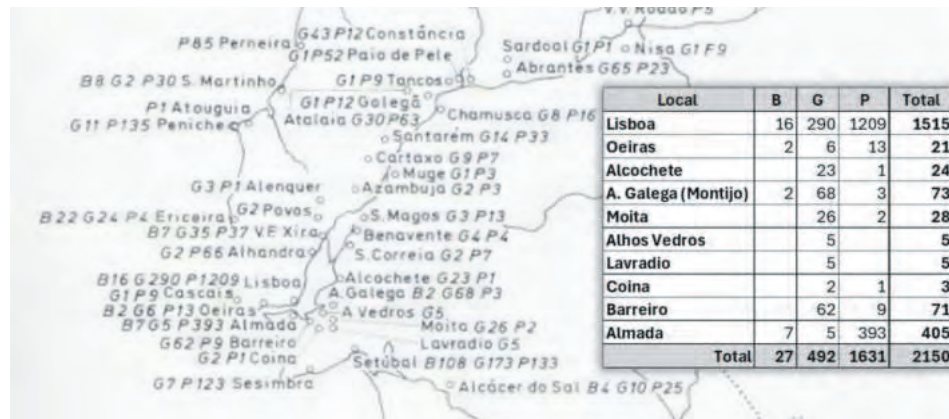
V.V. Ródão P5
G43 P12 Constância
P85 Perneira G1 P52 Paio de Pele
Sardoal G1 P1 Nisa G1 F9
B8 G2 P30 S. Martinho
G1 P9 Tancos
Abrantes G65 P23
P1 Atouguia
G1 P12 Golegã
G11 P135 Peniche
Atalaia G30 P63
Chamusca G8 P16
Santarém G14 P33
Cartaxo G9 P7
Muge G1 P3
G3 P1 Alenquer
Azambuja G2 P3
B22 G24 P4 Ericeira
G2 Povos
S. Magos G3 P13
B7 G35 P37 V.F. Xira
Benavente G4 P4
G2 P66 Alhandra
S. Correia G2 P7
B16 G290 P1209 Lisboa
Alcochete G23 P1
G1 P9 Cascais
A. Galega B2 G68 P3
B2 G6 P13 Oeiras
A Vedros G5
B7 G5 P393 Almada
Moita G26 P2
G62 P9 Barreiro
Lavradio G5
G2 P1 Coina
Setúbal B108 G173 P133
G7 P123 Sesimbra
Alcácer do Sal B4 G10 P25

| Local | B | G | P | Total |
|---|---|---|---|---|
| Lisboa | 16 | 290 | 1209 | 1515 |
| Oeiras | 2 | 6 | 13 | 21 |
| Alcochete | | 23 | 1 | 24 |
| A. Galega (Montijo) | 2 | 68 | 3 | 73 |
| Moita | | 26 | 2 | 28 |
| Alhos Vedros | | 5 | | 5 |
| Lavradio | | 5 | | 5 |
| Coina | | 2 | 1 | 3 |
| Barreiro | | 62 | 9 | 71 |
| Almada | 7 | 5 | 393 | 405 |
| Total | 27 | 492 | 1631 | 2150 |